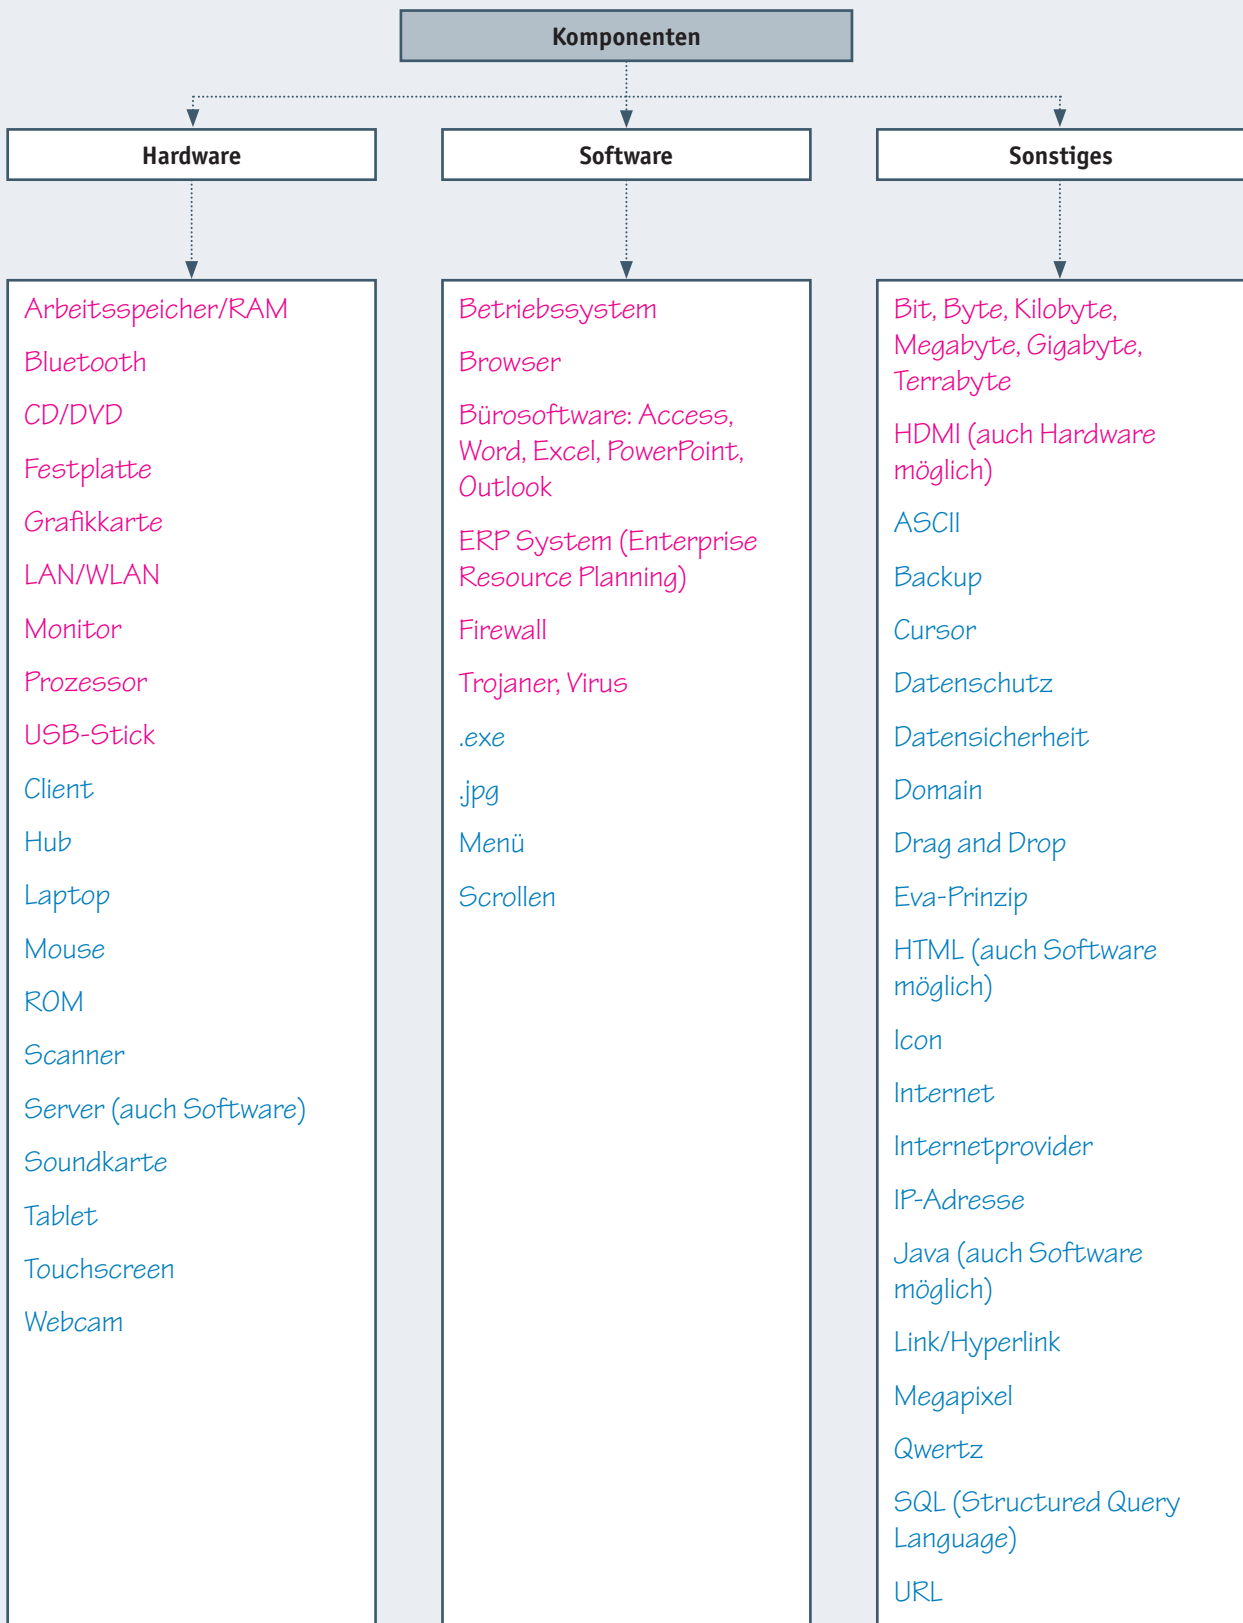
Komponenten

Hardware

Arbeitsspeicher/RAM
Bluetooth
CD/DVD
Festplatte
Grafikkarte
LAN/WLAN
Monitor
Prozessor
USB-Stick
Client
Hub
Laptop
Mouse
ROM
Scanner
Server (auch Software)
Soundkarte
Tablet
Touchscreen
Webcam

Software

Betriebssystem
Browser
Bürosoftware: Access, Word, Excel, PowerPoint, Outlook
ERP System (Enterprise Resource Planning)
Firewall
Trojaner, Virus
.exe
.jpg
Menü
Scrollen

Sonstiges

Bit, Byte, Kilobyte, Megabyte, Gigabyte, Terrabyte
HDMI (auch Hardware möglich)
ASCII
Backup
Cursor
Datenschutz
Datensicherheit
Domain
Drag and Drop
Eva-Prinzip
HTML (auch Software möglich)
Icon
Internet
Internetprovider
IP-Adresse
Java (auch Software möglich)
Link/Hyperlink
Megapixel
Qwertz
SQL (Structured Query Language)
URL